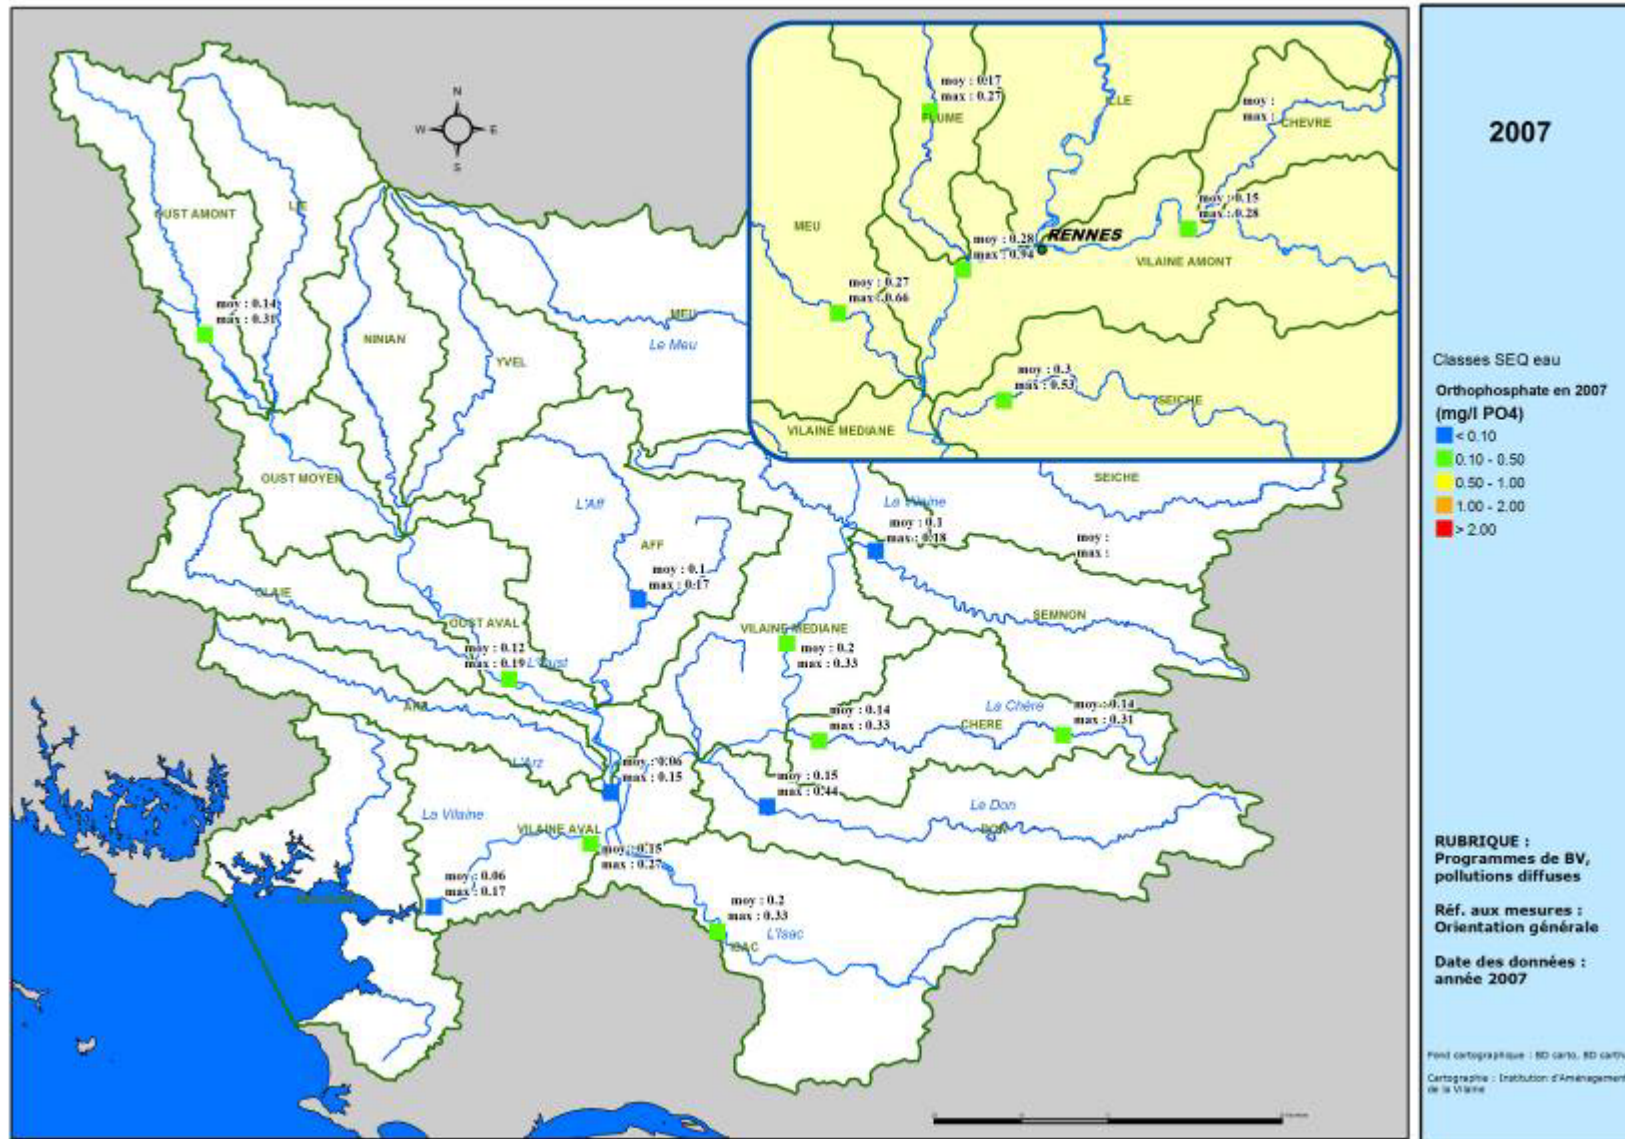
2007

Classes SEQ eau

Orthophosphate en 2007
(mg/l PO4)
< 0.10
0.10 - 0.50
0.50 - 1.00
1.00 - 2.00
> 2.00

RUBRIQUE :
Programmes de BV, pollutions diffuses

Réf. aux mesures :
Orientation générale

Date des données :
année 2007

Fond cartographique : BD carto, BD carth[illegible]

Cartographie : Institution d'Aménagement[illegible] de la Vilaine

N
W
E
S

moy : 0.17
max : 0.27
FLUME
ILLE
moy :
max :
CHEVRE
moy : 0.15
max : 0.28
MEU
moy : 0.28
max : 0.94
RENNES
VILAINE AMONT
moy : 0.27
max : 0.66
moy : 0.3
max : 0.53
SEICHE
VILAINE MEDIANE

OUST AMONT
LIE
moy : 0.14
max : 0.31
NINIAN
YVEL
MEU
Le Meu
OUST MOYEN
L'Aff
AFF
moy : 0.1
max : 0.17
La Vilaine
moy : 0.1
max : 0.18
SEICHE
moy :
max :
OUST AVAL
moy : 0.12
max : 0.19
L'Oust
VILAINE MEDIANE
moy : 0.2
max : 0.33
SEMNON
ARZ
moy : 0.14
max : 0.33
CHERE
La Chère
moy : 0.14
max : 0.31
L'Arz
moy : 0.06
max : 0.15
moy : 0.15
max : 0.44
Le Don
DON
La Vilaine
VILAINE AVAL
moy : 0.15
max : 0.27
moy : 0.06
max : 0.17
moy : 0.2
max : 0.33
L'Isac
ISAC